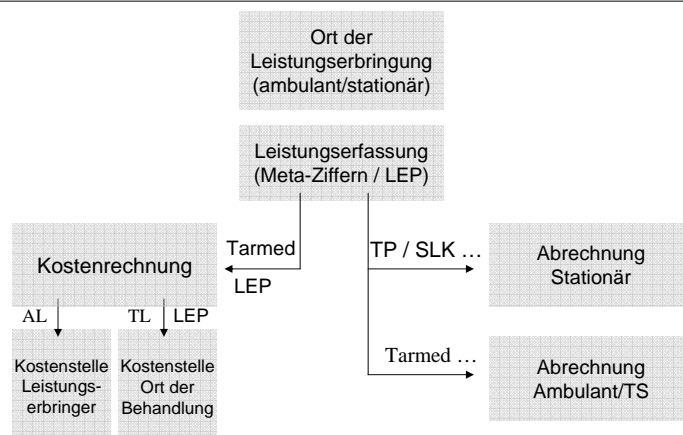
Ort der Leistungserbringung (ambulant/stationär)

Leistungserfassung (Meta-Ziffern / LEP)

Tarmed

LEP

Kostenrechnung

TP / SLK …

Abrechnung Stationär

AL

TL

LEP

Kostenstelle Leistungserbringer

Kostenstelle Ort der Behandlung

Tarmed …

Abrechnung Ambulant/TS